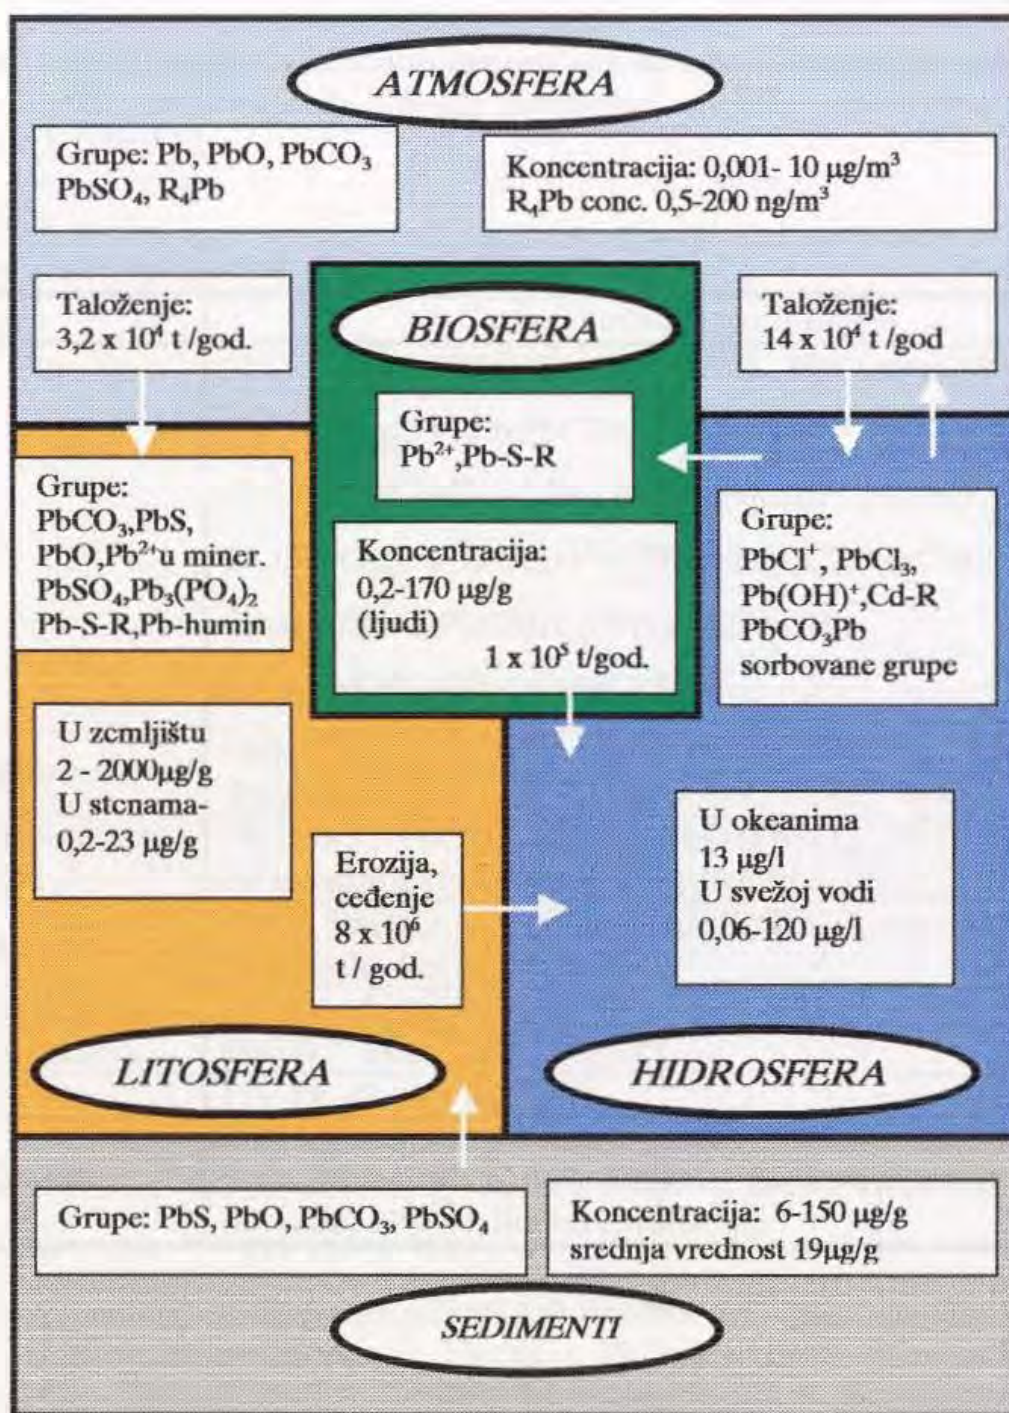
ATMOSFERA

Grupe: Pb, PbO, $PbCO_3$ $PbSO_4$, $R_4Pb$

Koncentracija: 0,001- 10 μg/m$^3$ $R_4Pb$ conc. 0,5-200 ng/m$^3$

Taloženje: 3,2 x 10$^4$ t /god.

BIOSFERA

Taloženje: 14 x 10$^4$ t /god

Grupe: $Pb^{2+}$,Pb-S-R

Grupe: $PbCO_3$,PbS, PbO,$Pb^{2+}$u miner. $PbSO_4$,$Pb_3(PO_4)_2$ Pb-S-R,Pb-humin

Koncentracija: 0,2-170 μg/g (ljudi)

1 x 10$^5$ t/god.

Grupe: $PbCl^+$, $PbCl_3$, $Pb(OH)^+$,Cd-R $PbCO_3$Pb sorbovane grupe

U zemljištu 2 - 2000μg/g U stenama- 0,2-23 μg/g

Erozija, ceđenje 8 x 10$^6$ t / god.

U okeanima 13 μg/l U svežoj vodi 0,06-120 μg/l

LITOSFERA

HIDROSFERA

Grupe: PbS, PbO, $PbCO_3$, $PbSO_4$

Koncentracija: 6-150 μg/g srednja vrednost 19μg/g

SEDIMENTI